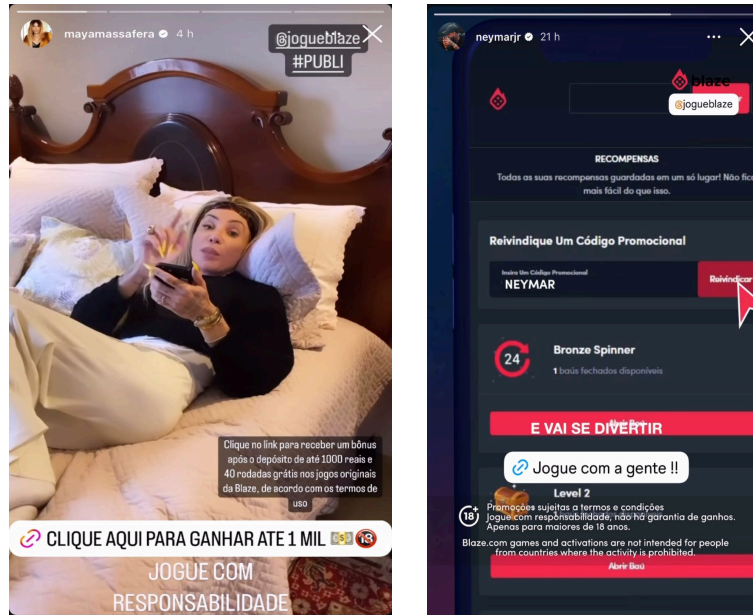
mayamassafera 4 h

@joguebIaze
#PUBLI

Clique no link para receber um bônus após o depósito de até 1000 reais e 40 rodadas grátis nos jogos originais da Blaze, de acordo com os termos de uso

CLIQUE AQUI PARA GANHAR ATE 1 MIL

JOGUE COM RESPONSABILIDADE

neymarjr 21 h

blaze
@joguebIaze

RECOMPENSAS
Todas as suas recompensas guardadas em um só lugar! Não fica mais fácil do que isso.

Reivindique Um Código Promocional
Insira Um Código Promocional
NEYMAR
Reivindicar

24
Bronze Spinner
1 baús fechados disponíveis

E VAI SE DIVERTIR

Jogue com a gente !!

Level 2

18
Promoções sujeitas a termos e condições
Jogue com responsabilidade, não há garantia de ganhos.
Apenas para maiores de 18 anos.

Blaze.com games and activations are not intended for people from countries where the activity is prohibited.

Abrir Baú